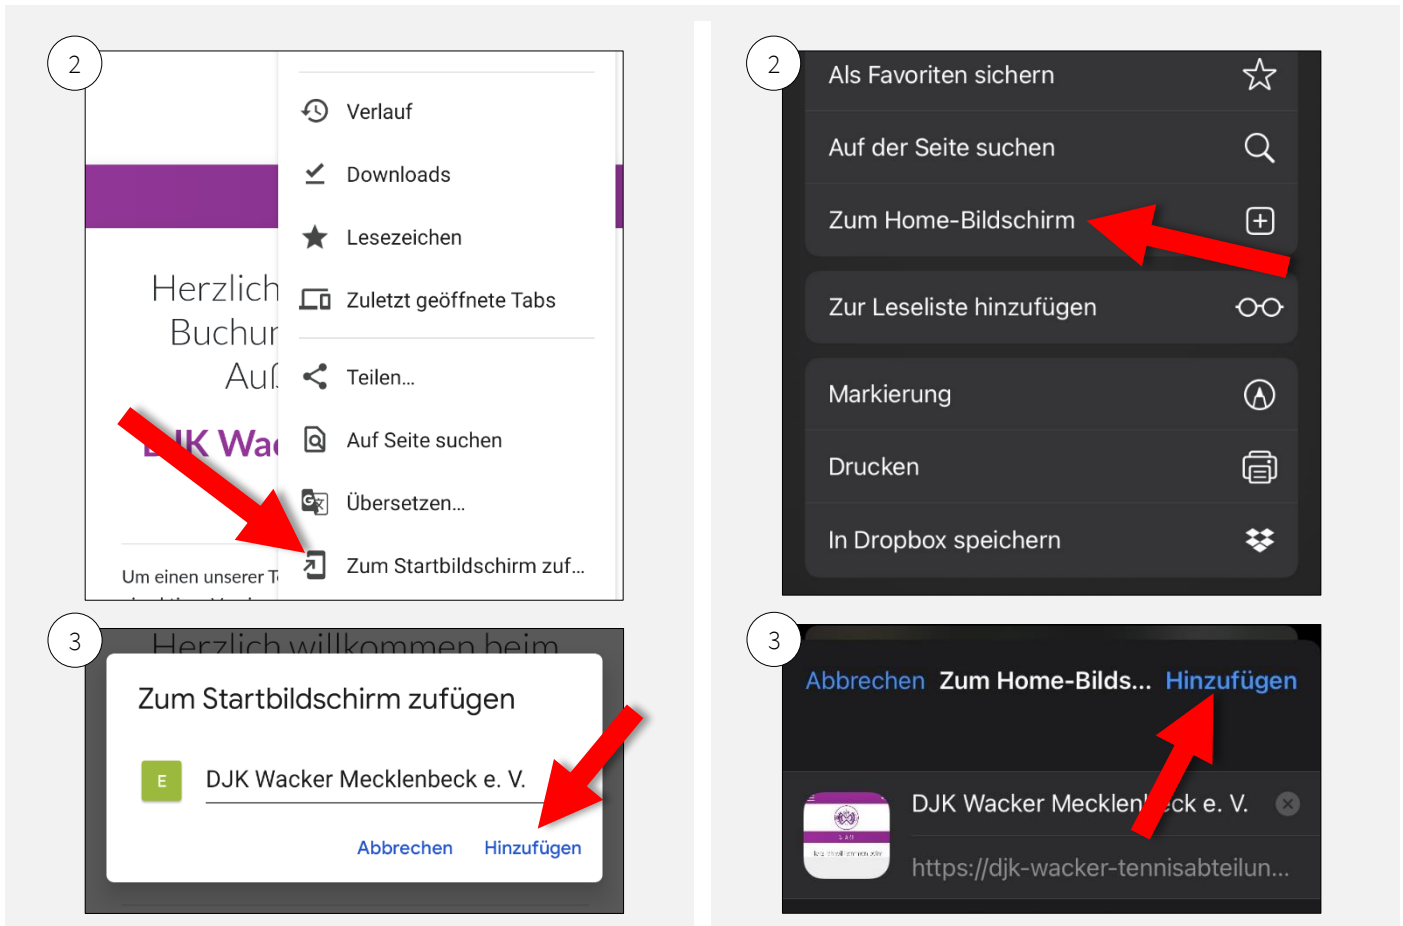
2

Herzlich
Buchur
Auf
DJK Wac

Um einen unserer T

Verlauf
Downloads
Lesezeichen
Zuletzt geöffnete Tabs
Teilen...
Auf Seite suchen
Übersetzen...
Zum Startbildschirm zuf...

2

Als Favoriten sichern
Auf der Seite suchen
Zum Home-Bildschirm
Zur Leseliste hinzufügen
Markierung
Drucken
In Dropbox speichern

3

Herzlich willkommen beim

Zum Startbildschirm zufügen

E

DJK Wacker Mecklenbeck e. V.

Abbrechen Hinzufügen

3

Abbrechen Zum Home-Bilds... Hinzufügen

DJK Wacker Mecklen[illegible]eck e. V.

https://djk-wacker-tennisabteilun...